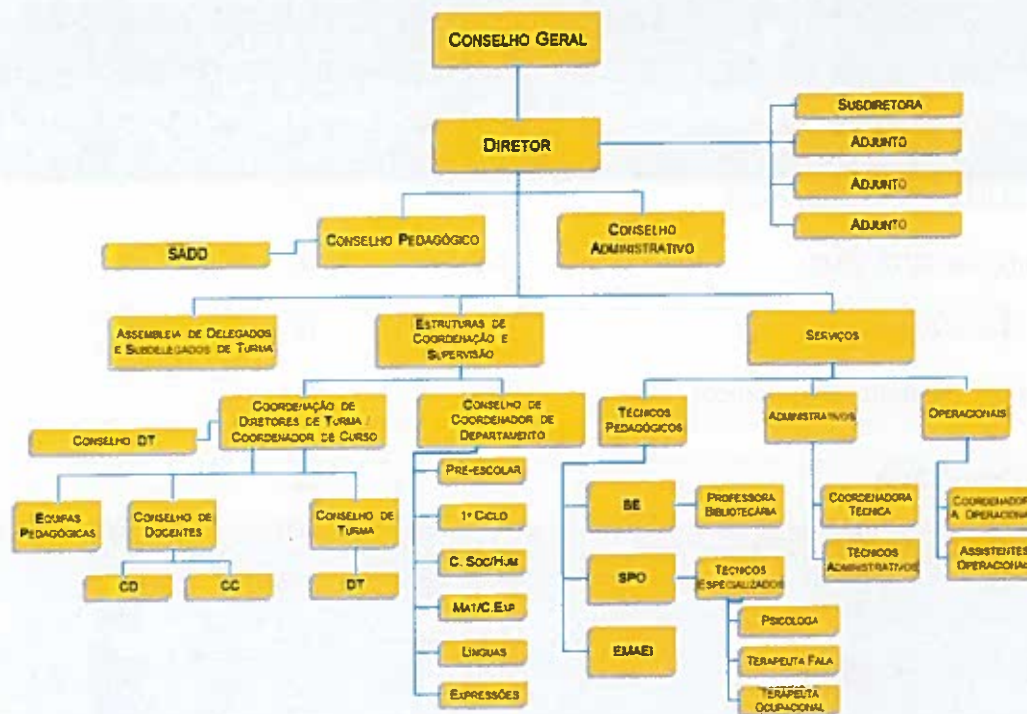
Conselho Geral

Diretor

Subdiretora
Adjunto
Adjunto
Adjunto

SADD
Conselho Pedagógico
Conselho Administrativo

Assembleia de Delegados e Subdelegados de Turma
Estruturas de Coordenação e Supervisão
Serviços

Conselho DT
Coordenação de Diretores de Turma / Coordenador de Curso
Conselho de Coordenador de Departamento
Técnicos Pedagógicos
Administrativos
Operacionais

Equipas Pedagógicas
Conselho de Docentes
Conselho de Turma
CD
CC
DT

Pré-escolar
1º Ciclo
C. Soc/Hum
Mat/C.Exp
Línguas
Expressões

BE
Professora Bibliotecária
SPO
Técnicos Especializados
EMAEI
Psicologa
Terapeuta Fala
Terapeuta Ocupacional

Coordenadora Técnica
Técnicos Administrativos
Coordenador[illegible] Operaciona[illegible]
Assistentes Operaciona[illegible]